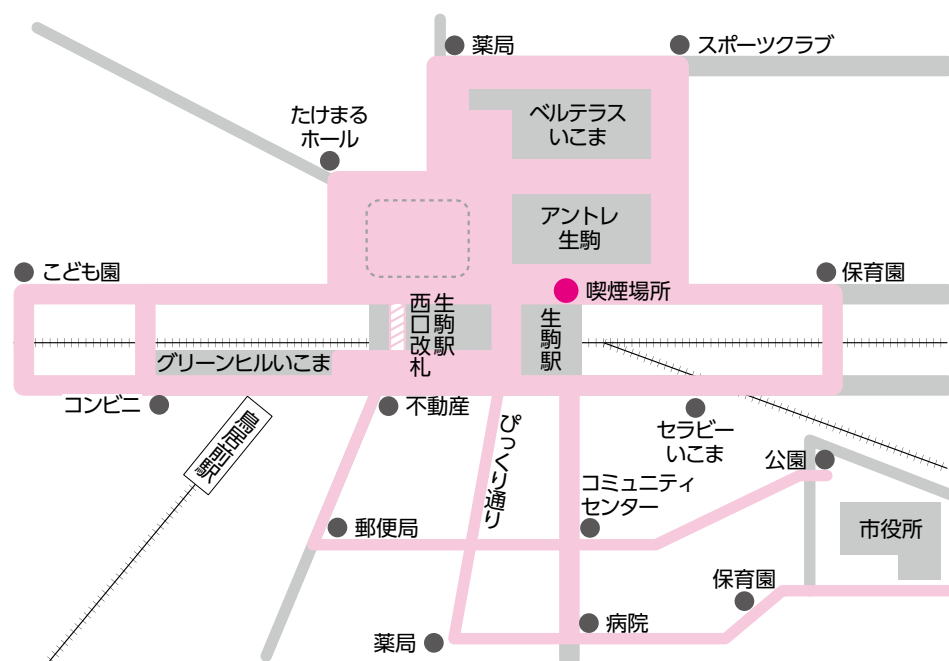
薬局
スポーツクラブ
たけまる
ホール
ベルテラス
いこま
アントレ
生駒
こども園
保育園
喫煙場所
西口改札
生駒駅
生駒駅
グリーンヒルいこま
コンビニ
不動産
ぴっくり通り
セラピー
いこま
近鉄生駒線
公園
コミュニティ
センター
市役所
郵便局
保育園
病院
薬局